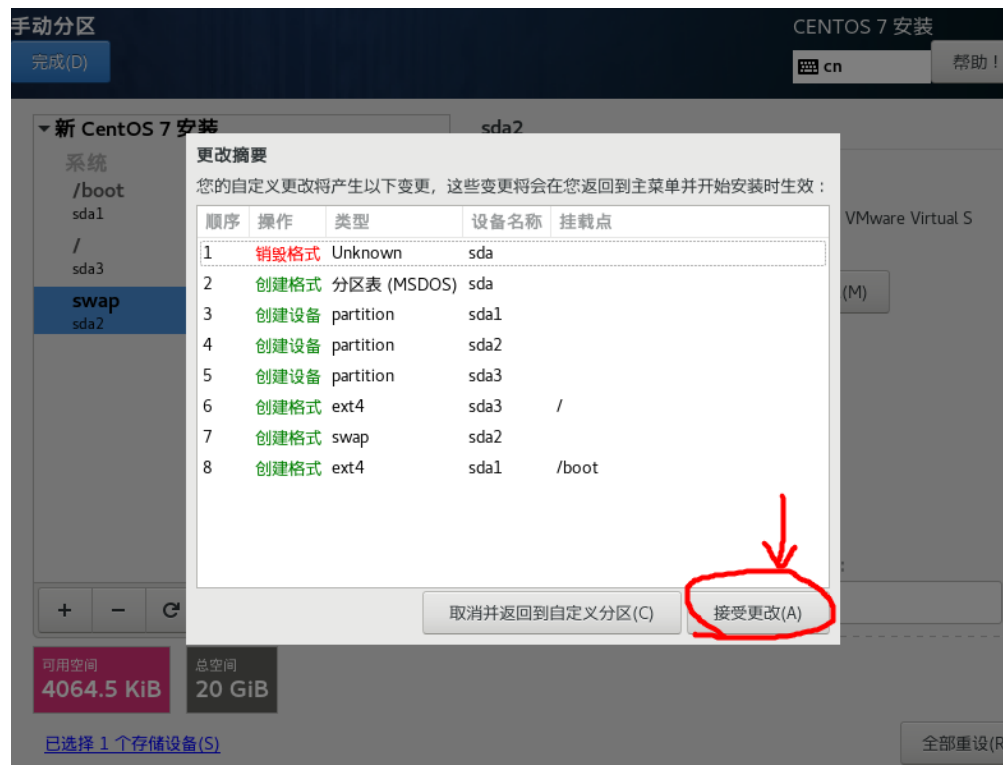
手动分区

完成(D)

CENTOS 7 安装

cn

帮助！

▾新 CentOS 7 安装

系统

/boot
sda1

/
sda3

swap
sda2

sda2

VMware Virtual S

(M)

更改摘要

您的自定义更改将产生以下变更，这些变更将会在您返回到主菜单并开始安装时生效：

| 顺序 | 操作 | 类型 | 设备名称 | 挂载点 |
|---|---|---|---|---|
| 1 | 销毁格式 | Unknown | sda | |
| 2 | 创建格式 | 分区表 (MSDOS) | sda | |
| 3 | 创建设备 | partition | sda1 | |
| 4 | 创建设备 | partition | sda2 | |
| 5 | 创建设备 | partition | sda3 | |
| 6 | 创建格式 | ext4 | sda3 | / |
| 7 | 创建格式 | swap | sda2 | |
| 8 | 创建格式 | ext4 | sda1 | /boot |

取消并返回到自定义分区(C)

接受更改(A)

+ − C

可用空间
4064.5 KiB

总空间
20 GiB

已选择 1 个存储设备(S)

全部重设(R